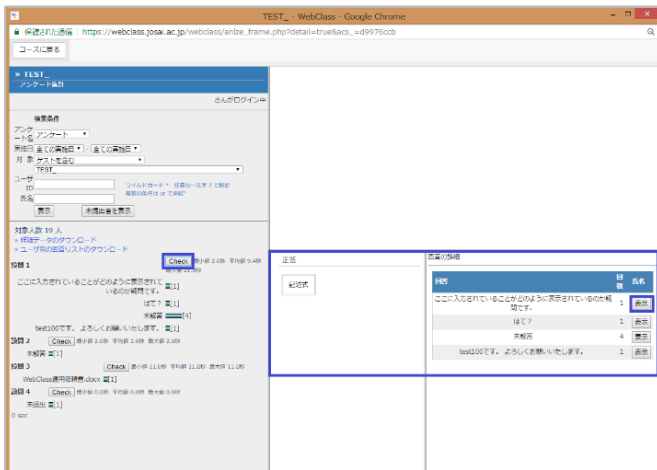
TEST_ - WebClass - Google Chrome

保護された通信 | https://webclass.josai.ac.jp/webclass/anlze_frame.php?detail=true&acs_=d9976ccb

コースに戻る

» TEST_
アンケート集計

さんがログイン中

検索条件

アンケート名 アンケート

実施日 全ての実施日 - 全ての実施日

対象 ゲストを含む

TEST_

ユーザID

ワイルドカード * 任意の一文字 ? を指定 複数の条件は or で接続

氏名

表示 未提出者を表示

対象人数 10 人
» 明細データのダウンロード
» ユーザ毎の回答リストのダウンロード

設問 1 Check 最小値 2.0秒 平均値 9.4秒 最大値 21.0秒

ここに入力されていることがどのように表示されているのか疑問です。 [1]

はて？ [1]

未解答 [4]

test100です。よろしくお願いいたします。 [1]

設問 2 Check 最小値 2.0秒 平均値 2.0秒 最大値 2.0秒

未解答 [1]

設問 3 Check 最小値 11.0秒 平均値 11.0秒 最大値 11.0秒

WebClass運用依頼書.docx [1]

設問 4 Check 最小値 0.0秒 平均値 0.0秒 最大値 0.0秒

未提出 [1]

0 sec

正答

記述式

回答の明細

| 回答 | 回数 | 氏名 |
|---|---|---|
| ここに入力されていることがどのように表示されているのか疑問です。 | 1 | 表示 |
| はて？ | 1 | 表示 |
| 未解答 | 4 | 表示 |
| test100です。よろしくお願いいたします。 | 1 | 表示 |